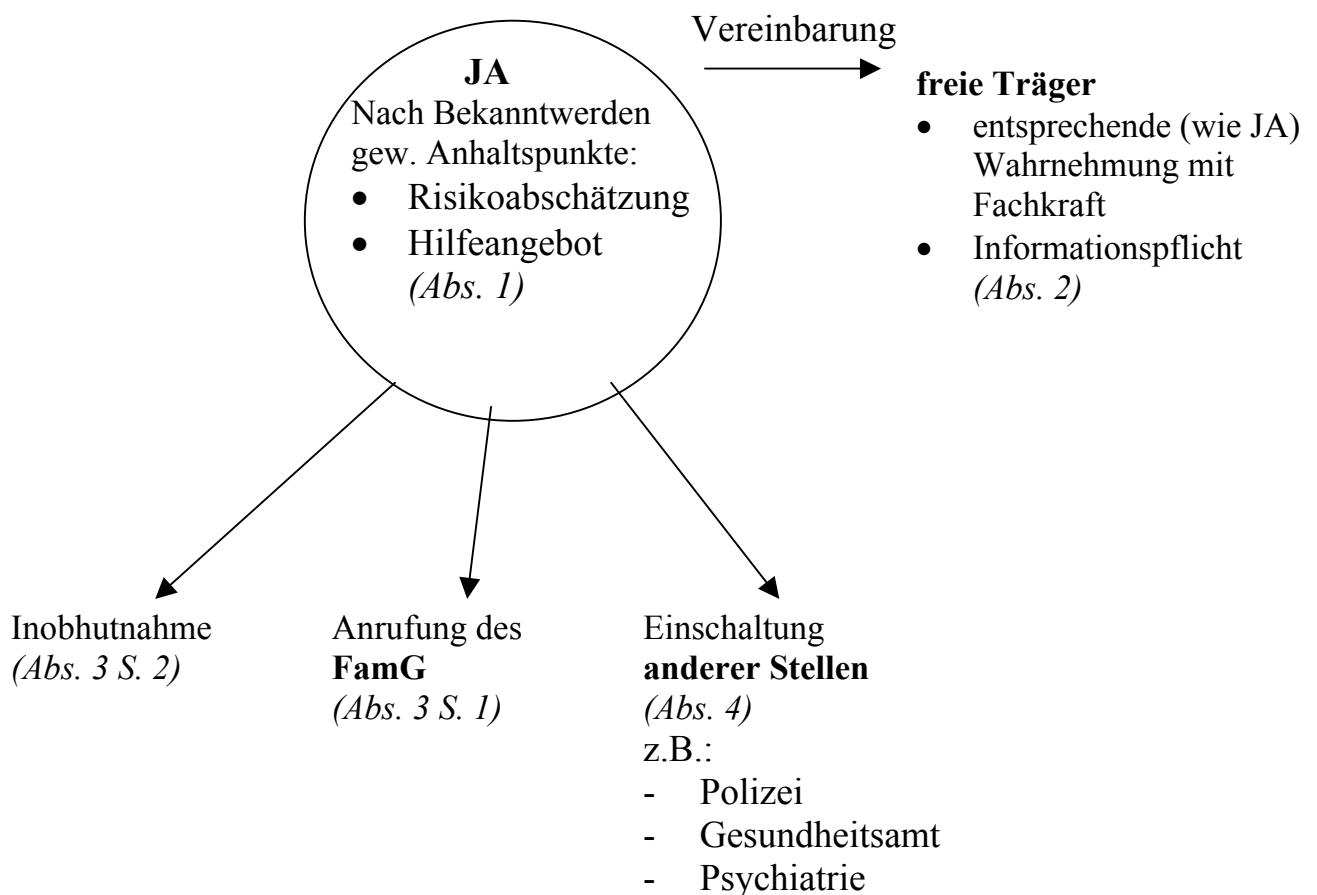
JA
Nach Bekanntwerden gew. Anhaltspunkte:
- Risikoabschätzung
- Hilfeangebot
(Abs. 1)

Vereinbarung

freie Träger
- entsprechende (wie JA) Wahrnehmung mit Fachkraft
- Informationspflicht
(Abs. 2)

Inobhutnahme
(Abs. 3 S. 2)

Anrufung des
FamG
(Abs. 3 S. 1)

Einschaltung
anderer Stellen
(Abs. 4)
z.B.:
- Polizei
- Gesundheitsamt
- Psychiatrie